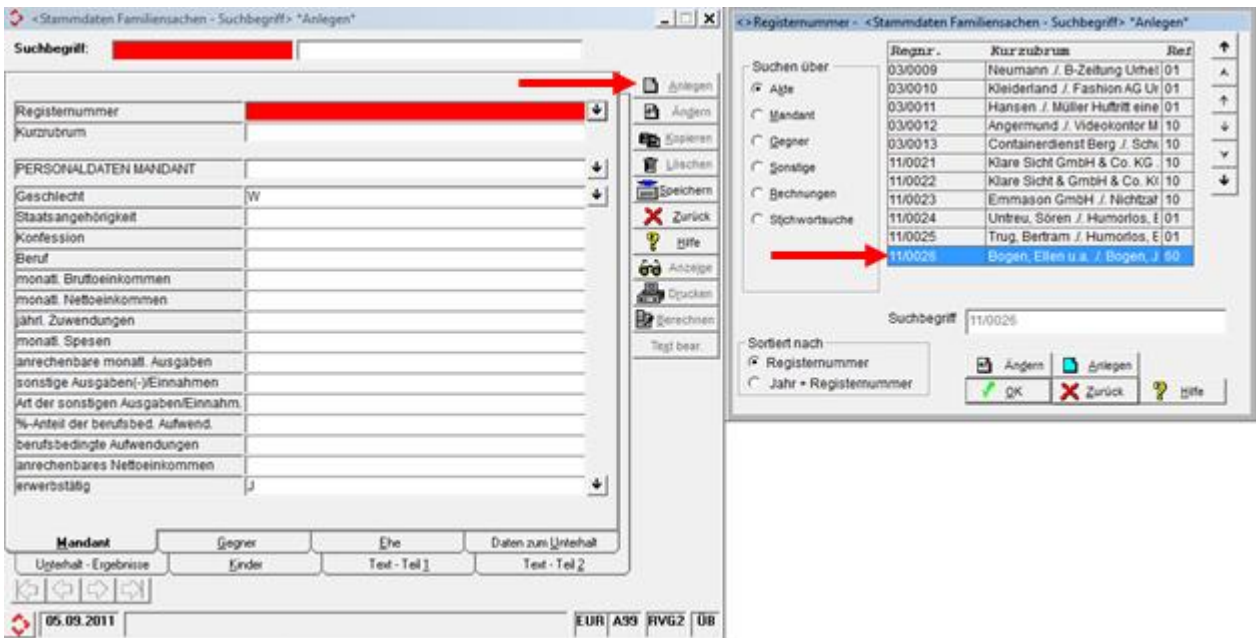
<Stammdaten Familiensachen - Suchbegriff> "Anlegen"

Suchbegriff:

Anlegen
Ändern
Kopieren
Löschen
Speichern
Zurück
Hilfe
Anzeige
Drucken
Berechnen
Text bear.

| | |
|---|---|
| Registernummer | |
| Kurzrubrum | |
| PERSONALDATEN MANDANT | |
| Geschlecht | W |
| Staatsangehörigkeit | |
| Konfession | |
| Beruf | |
| monatl. Bruttoeinkommen | |
| monatl. Nettoeinkommen | |
| jährl. Zuwendungen | |
| monatl. Spesen | |
| anrechenbare monatl. Ausgaben | |
| sonstige Ausgaben(-)/Einnahmen | |
| Art der sonstigen Ausgaben/Einnahm. | |
| %-Anteil der berufsbed. Aufwend. | |
| berufsbedingte Aufwendungen | |
| anrechenbares Nettoeinkommen | |
| erwerbstätig | J |

Mandant | Gegner | Ehe | Daten zum Unterhalt
Unterhalt - Ergebnisse | Kinder | Text - Teil 1 | Text - Teil 2

05.09.2011 | EUR | A99 | RVG2 | ÜB

<>Registernummer - <Stammdaten Familiensachen - Suchbegriff> "Anlegen"

Suchen über
Akte
Mandant
Gegner
Sonstige
Rechnungen
Stichwortsuche

| Regnr. | Kurzrubrum | Ref |
|---|---|---|
| 03/0009 | Neumann ./. B-Zeitung Urhel | 01 |
| 03/0010 | Kleiderland ./. Fashion AG Ur | 01 |
| 03/0011 | Hansen ./. Müller Huftritt eine | 01 |
| 03/0012 | Angermund ./. Videokontor M | 10 |
| 03/0013 | Containerdienst Berg ./. Schu | 10 |
| 11/0021 | Klare Sicht GmbH & Co. KG . | 10 |
| 11/0022 | Klare Sicht & GmbH & Co. K( | 10 |
| 11/0023 | Emmason GmbH ./. Nichtzal | 10 |
| 11/0024 | Untreu, Sören ./. Humorlos, E | 01 |
| 11/0025 | Trug, Bertram ./. Humorlos, E | 01 |
| 11/0026 | Bogen, Ellen u.a. ./. Bogen, J | 60 |

Suchbegriff 11/0026

Sortiert nach
Registernummer
Jahr + Registernummer

Ändern
Anlegen
OK
Zurück
Hilfe